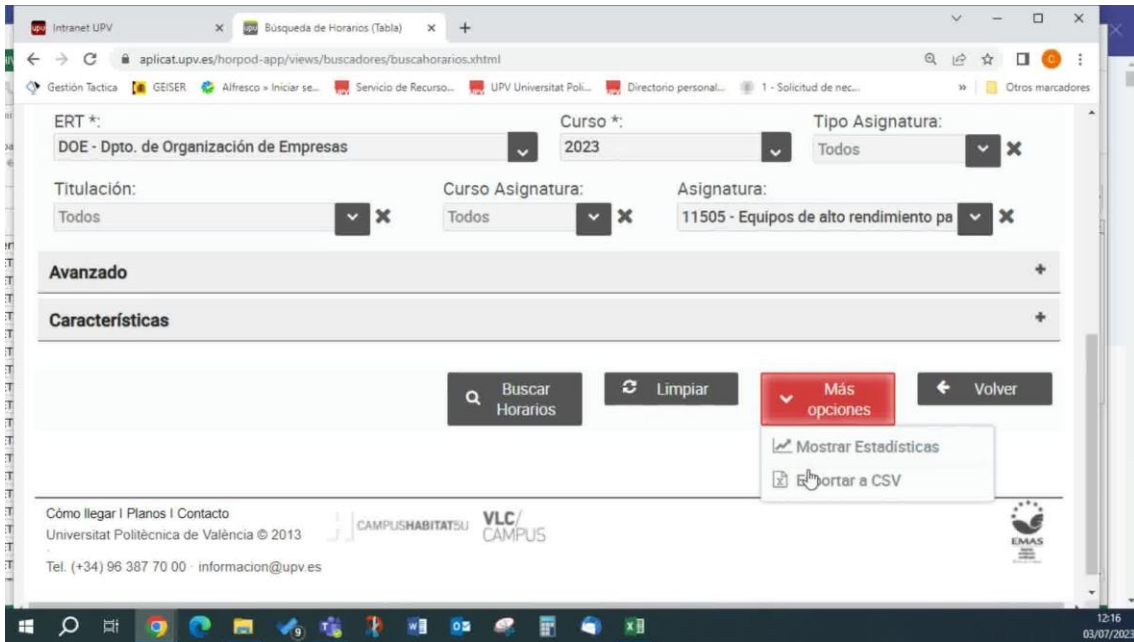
Intranet UPV
Búsqueda de Horarios (Tabla)
aplicat.upv.es/horpod-app/views/buscadores/buscahorarios.xhtml
Gestión Tactica GEISER Alfresco » Iniciar se... Servicio de Recurso... UPV Universitat Poli... Directorio personal... 1 - Solicitud de nec... Otros marcadores

ERT *:
DOE - Dpto. de Organización de Empresas
Curso *:
2023
Tipo Asignatura:
Todos
Titulación:
Todos
Curso Asignatura:
Todos
Asignatura:
11505 - Equipos de alto rendimiento pa

Avanzado
Características

Buscar Horarios
Limpiar
Más opciones
Volver

Mostrar Estadísticas
E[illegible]portar a CSV

Cómo llegar | Planos | Contacto
Universitat Politècnica de València © 2013
Tel. (+34) 96 387 70 00 · informacion@upv.es
CAMPUSHABITAT5U
VLC/ CAMPUS
EMAS

12:16
03/07/2023